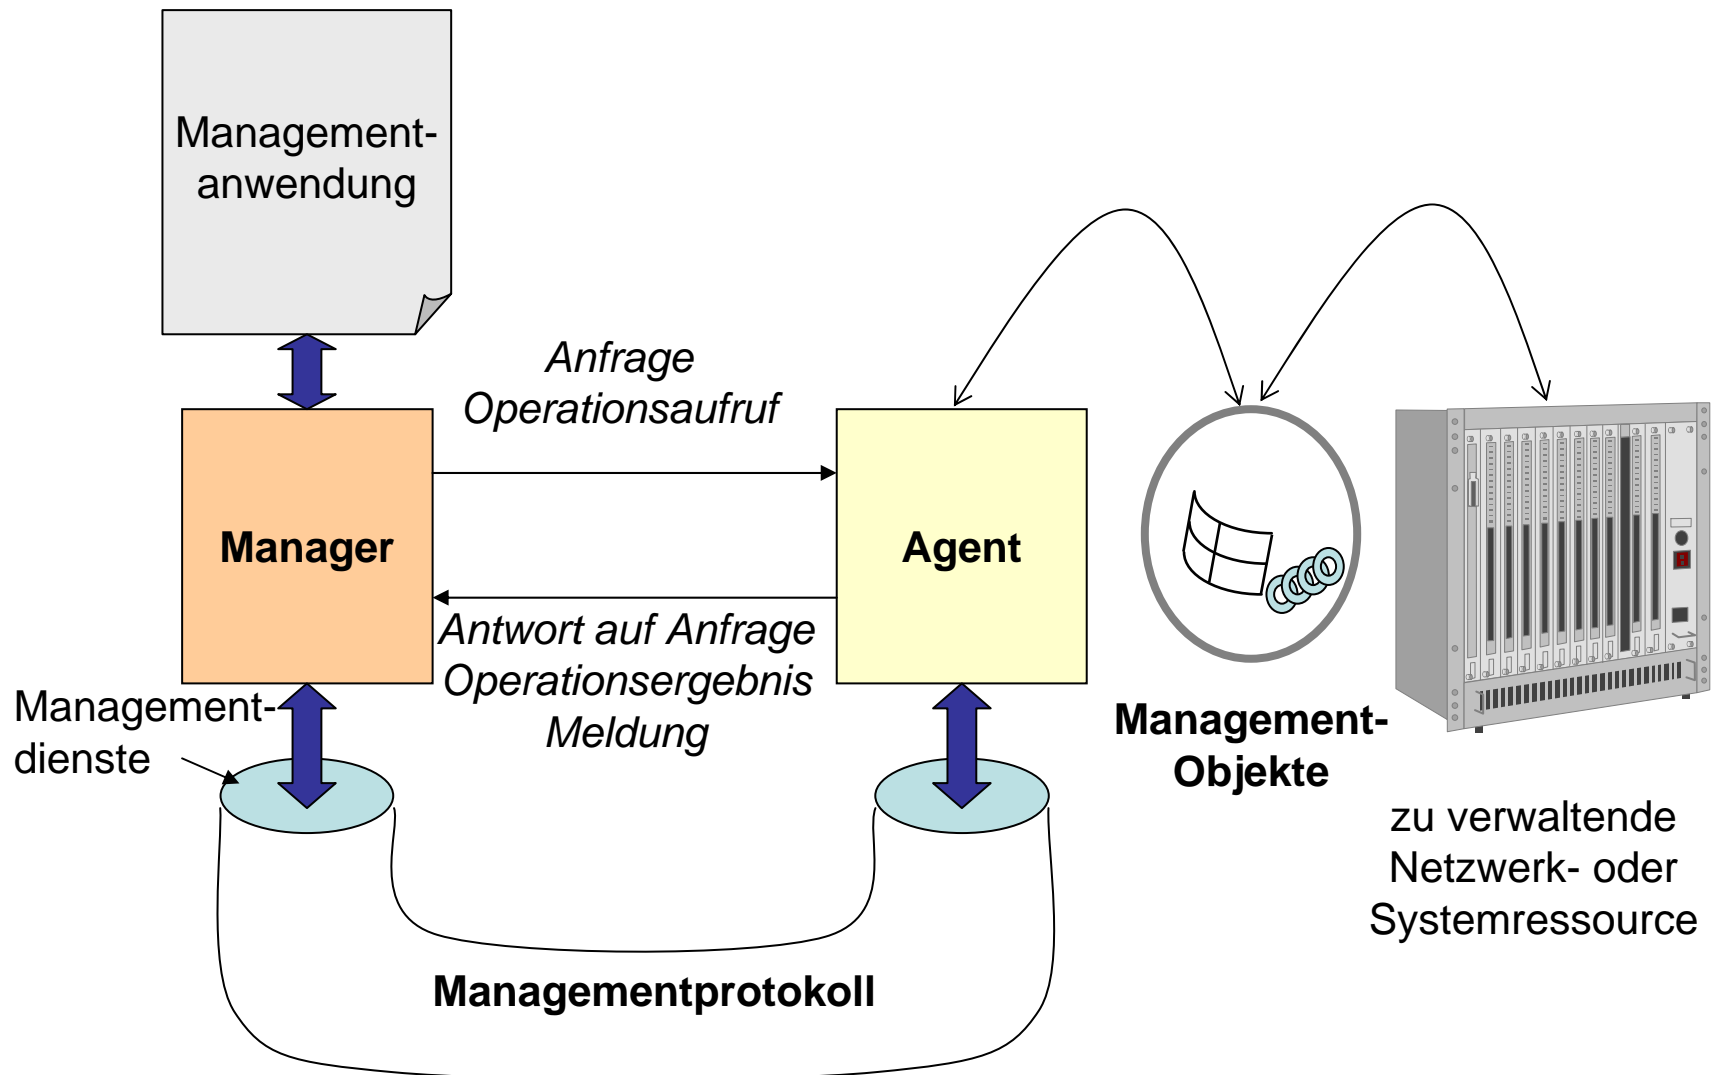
Management-anwendung

Anfrage
Operationsaufruf

Manager

Agent

Antwort auf Anfrage
Operationsergebnis
Meldung

Management-dienste

Management-Objekte

zu verwaltende Netzwerk- oder Systemressource

Managementprotokoll